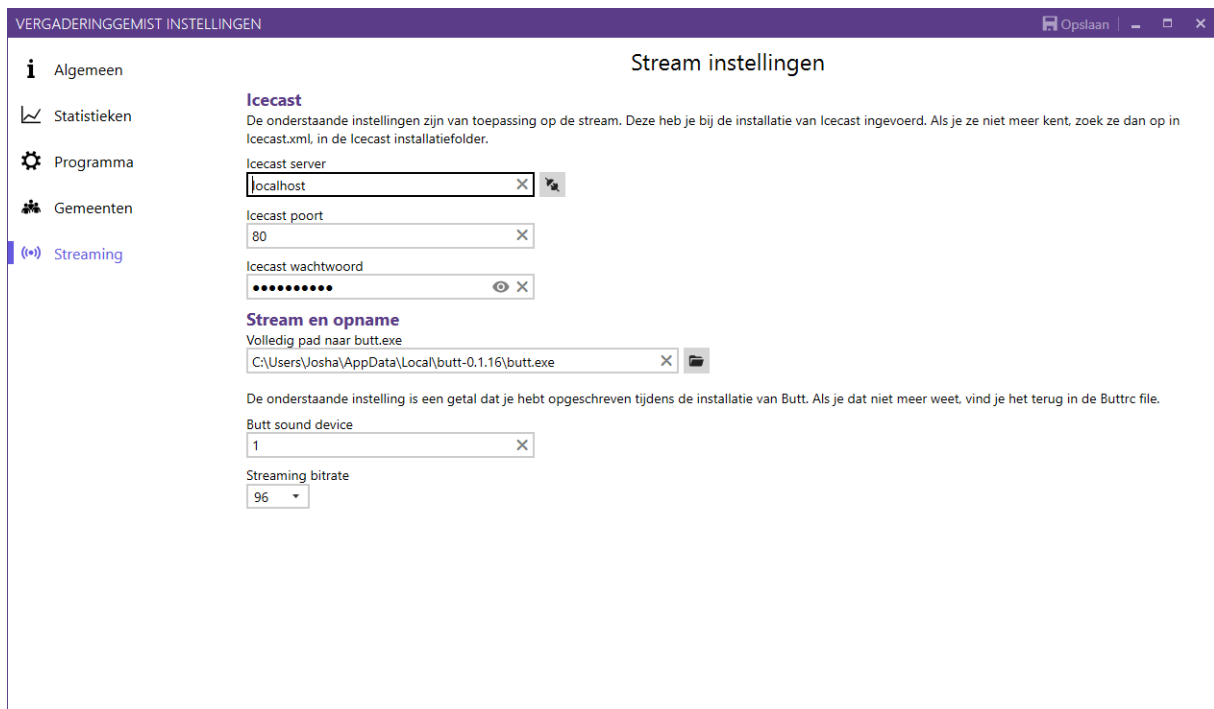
VERGADERINGGEMIST INSTELLINGEN

Opslaan

Algemeen

Statistieken

Programma

Gemeenten

Streaming

Stream instellingen

Icecast

De onderstaande instellingen zijn van toepassing op de stream. Deze heb je bij de installatie van Icecast ingevoerd. Als je ze niet meer kent, zoek ze dan op in Icecast.xml, in de Icecast installatiefolder.

Icecast server

localhost

Icecast poort

80

Icecast wachtwoord

••••••••••

Stream en opname

Volledig pad naar butt.exe

C:\Users\Josha\AppData\Local\butt-0.1.16\butt.exe

De onderstaande instelling is een getal dat je hebt opgeschreven tijdens de installatie van Butt. Als je dat niet meer weet, vind je het terug in de Buttrc file.

Butt sound device

1

Streaming bitrate

96